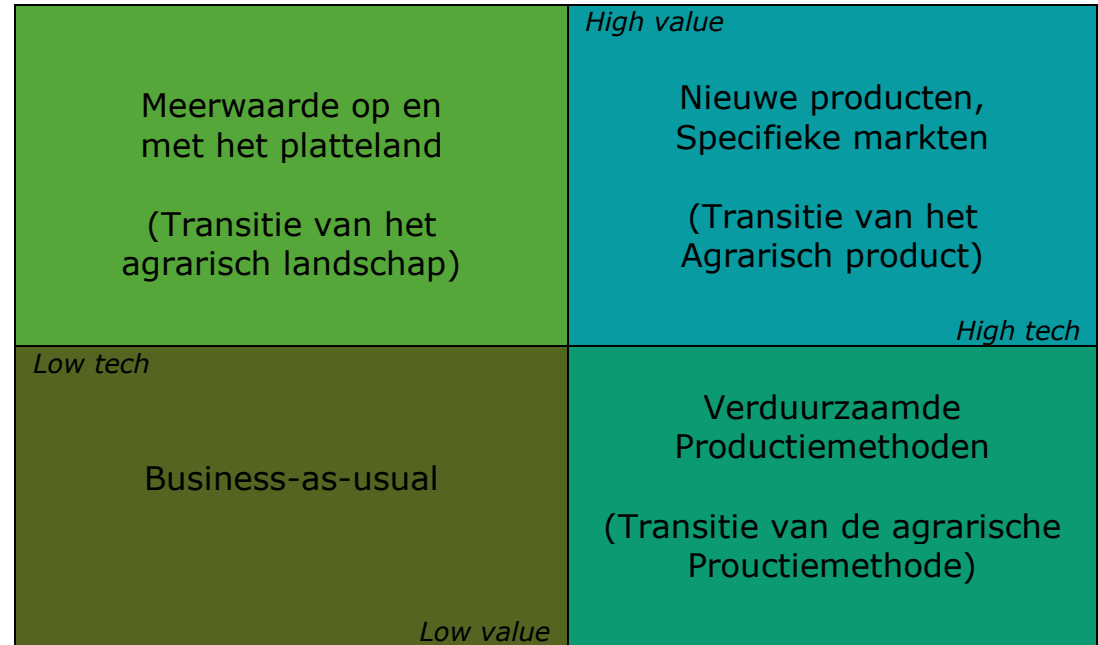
Meerwaarde op en met het platteland

(Transitie van het agrarisch landschap)

High value

Nieuwe producten, Specifieke markten

(Transitie van het Agrarisch product)

High tech

Low tech

Business-as-usual

Low value

Verduurzaamde Productiemethoden

(Transitie van de agrarische Prouctiemethode)